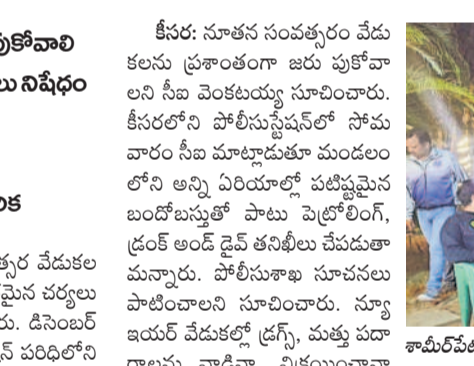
పుకోవాలి
లు నిషేధం

ంక

త్సర వేడుకల
మైన చర్యలు
రు. డిసెంబర్
న్ పరిధిలోని

కీసర: నూతన సంవత్సరం వేడు కలను ప్రశాంతంగా జరు పుకోవా లని సీఐ వెంకటయ్య సూచించారు. కీసరలోని పోలీసుస్టేషన్‌లో సోమ వారం సీఐ మాట్లాడుతూ మండలం లోని అన్ని ఏరియాల్లో పటిష్టమైన బందోబస్తుతో పాటు పెట్రోలింగ్, డ్రంక్ అండ్ డ్రైవ్ తనిఖీలు చేపడుతా మన్నారు. పోలీసుశాఖ సూచనలు పాటించాలని సూచించారు. న్యూ ఇయర్ వేడుకల్లో డ్రగ్స్, మత్తు పదా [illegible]

శామీర్‌పే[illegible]